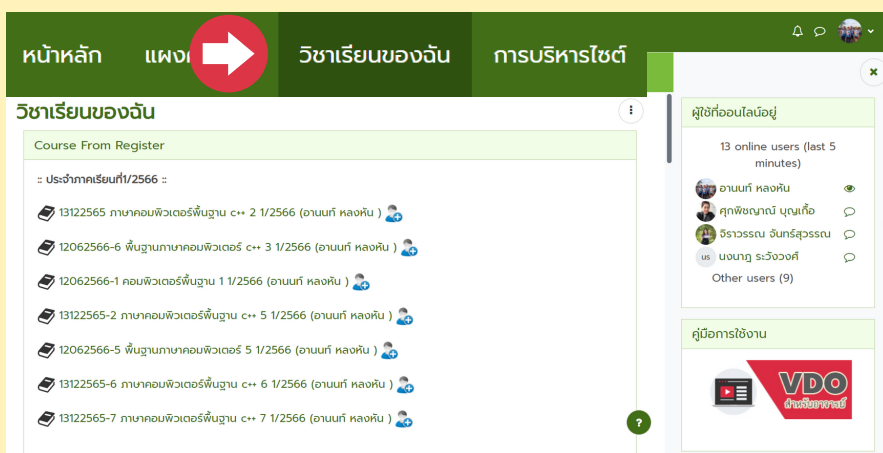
หน้าหลัก แผงค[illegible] วิชาเรียนของฉัน การบริหารไซต์

วิชาเรียนของฉัน

Course From Register

:: ประจำภาคเรียนที่1/2566 ::

13122565 ภาษาคอมพิวเตอร์พื้นฐาน c++ 2 1/2566 (อานนท์ หลงหัน )

12062566-6 พื้นฐานภาษาคอมพิวเตอร์ c++ 3 1/2566 (อานนท์ หลงหัน )

12062566-1 คอมพิวเตอร์พื้นฐาน 1 1/2566 (อานนท์ หลงหัน )

13122565-2 ภาษาคอมพิวเตอร์พื้นฐาน c++ 5 1/2566 (อานนท์ หลงหัน )

12062566-5 พื้นฐานภาษาคอมพิวเตอร์ 5 1/2566 (อานนท์ หลงหัน )

13122565-6 ภาษาคอมพิวเตอร์พื้นฐาน c++ 6 1/2566 (อานนท์ หลงหัน )

13122565-7 ภาษาคอมพิวเตอร์พื้นฐาน c++ 7 1/2566 (อานนท์ หลงหัน )

ผู้ใช้ที่ออนไลน์อยู่

13 online users (last 5 minutes)

อานนท์ หลงหัน
ศุภพิชญาณ์ บุญเกื้อ
จิราวรรณ จันทร์สุวรรณ
US นงนาฎ ระวังวงศ์
Other users (9)

คู่มือการใช้งาน

VDO สำหรับอาจารย์

?